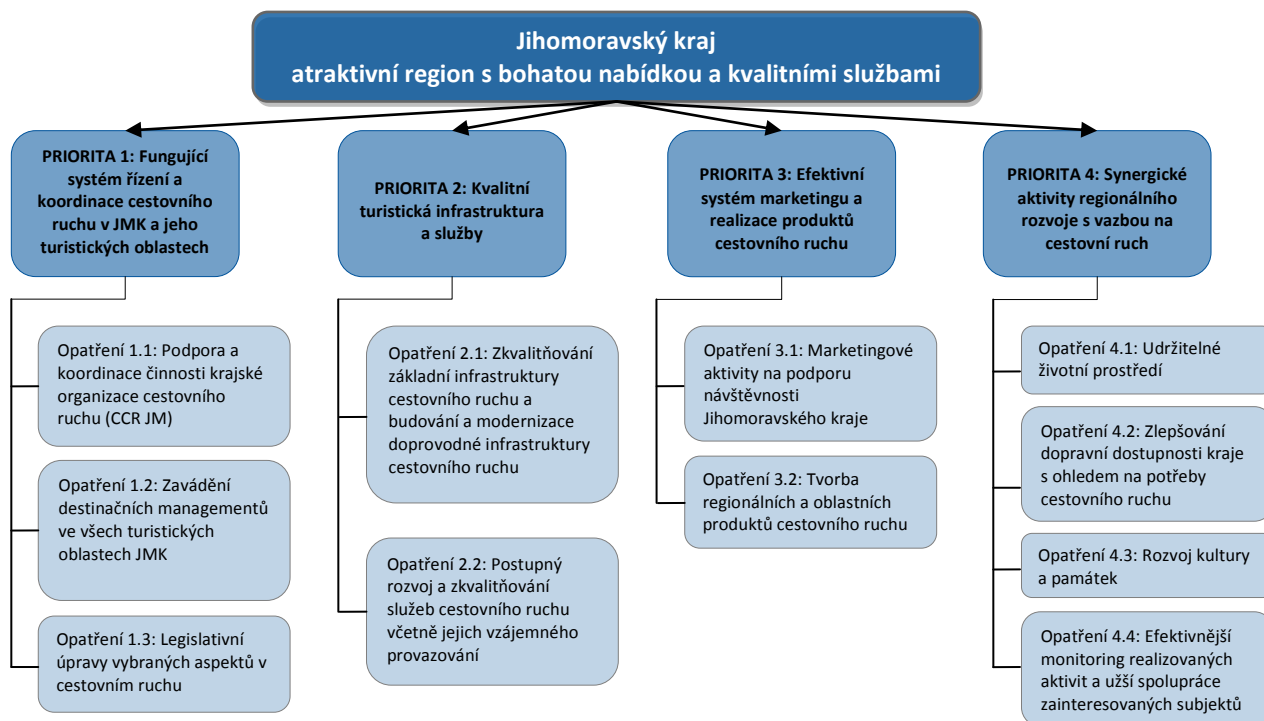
Jihomoravský kraj
atraktivní region s bohatou nabídkou a kvalitními službami

PRIORITA 1: Fungující systém řízení a koordinace cestovního ruchu v JMK a jeho turistických oblastech

Opatření 1.1: Podpora a koordinace činnosti krajské organizace cestovního ruchu (CCR JM)

Opatření 1.2: Zavádění destinačních managementů ve všech turistických oblastech JMK

Opatření 1.3: Legislativní úpravy vybraných aspektů v cestovním ruchu

PRIORITA 2: Kvalitní turistická infrastruktura a služby

Opatření 2.1: Zkvalitňování základní infrastruktury cestovního ruchu a budování a modernizace doprovodné infrastruktury cestovního ruchu

Opatření 2.2: Postupný rozvoj a zkvalitňování služeb cestovního ruchu včetně jejich vzájemného provazování

PRIORITA 3: Efektivní systém marketingu a realizace produktů cestovního ruchu

Opatření 3.1: Marketingové aktivity na podporu návštěvnosti Jihomoravského kraje

Opatření 3.2: Tvorba regionálních a oblastních produktů cestovního ruchu

PRIORITA 4: Synergické aktivity regionálního rozvoje s vazbou na cestovní ruch

Opatření 4.1: Udržitelné životní prostředí

Opatření 4.2: Zlepšování dopravní dostupnosti kraje s ohledem na potřeby cestovního ruchu

Opatření 4.3: Rozvoj kultury a památek

Opatření 4.4: Efektivnější monitoring realizovaných aktivit a užší spolupráce zainteresovaných subjektů